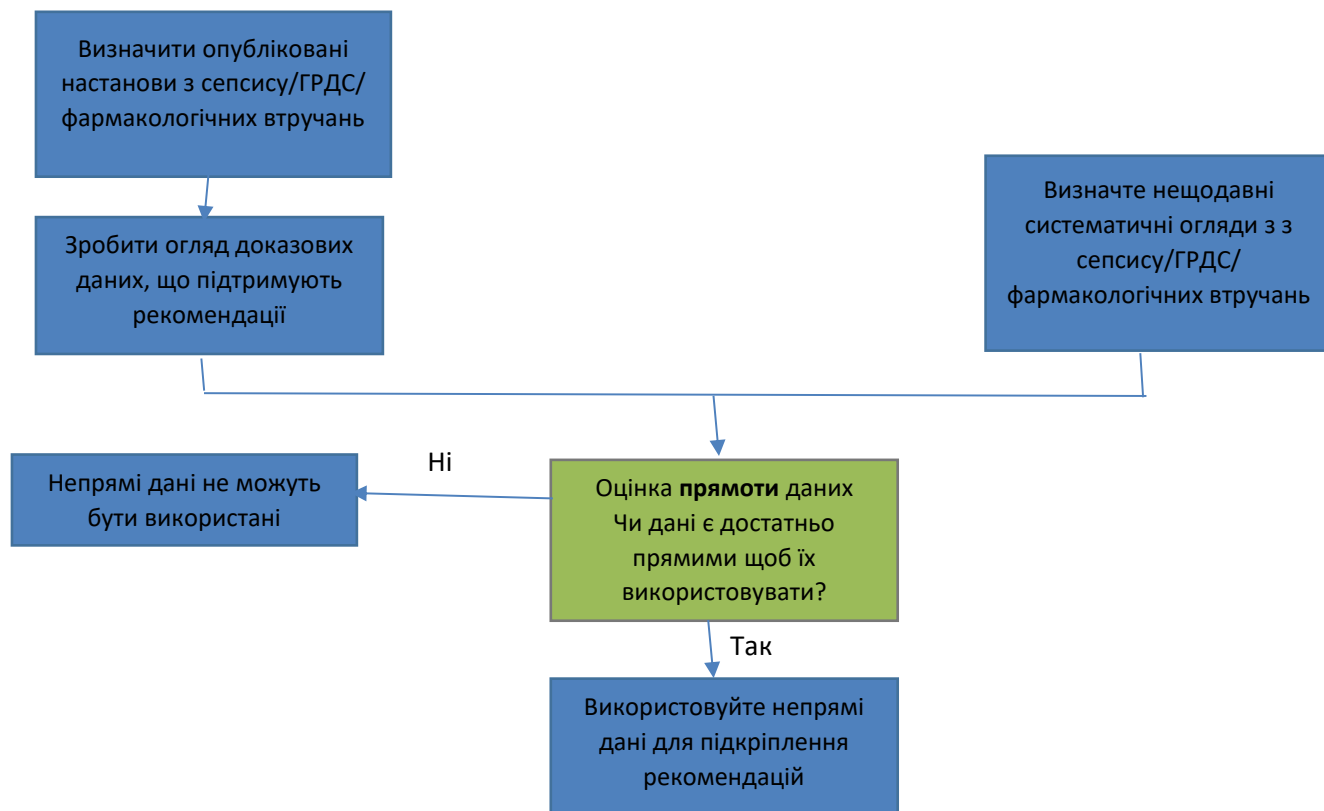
Визначити опубліковані настанови з сепсису/ГРДС/ фармакологічних втручань

Зробити огляд доказових даних, що підтримують рекомендації

Визначте нещодавні систематичні огляди з з сепсису/ГРДС/ фармакологічних втручань

Ні

Непрямі дані не можуть бути використані

Оцінка **прямоти** даних
Чи дані є достатньо прямими щоб їх використовувати?

Так

Використовуйте непрямі дані для підкріплення рекомендацій